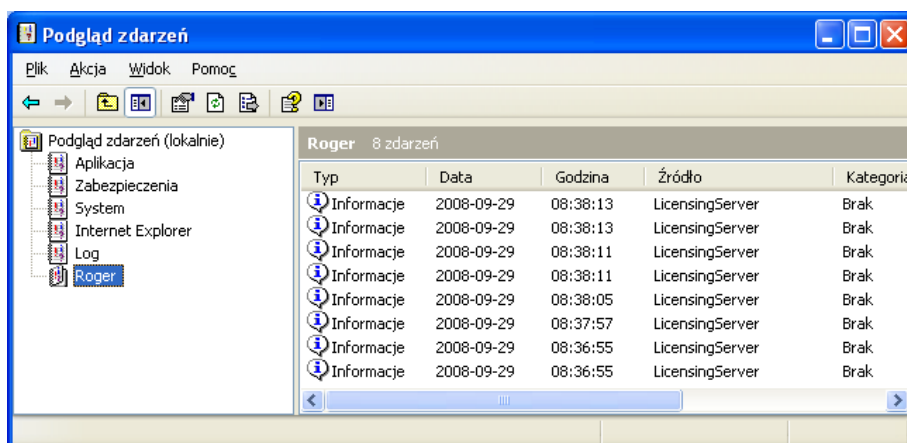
Podgląd zdarzeń

Plik Akcja Widok Pomoc

Podgląd zdarzeń (lokalnie)
Aplikacja
Zabezpieczenia
System
Internet Explorer
Log
Roger

Roger 8 zdarzeń

| Typ | Data | Godzina | Źródło | Kategoria |
|---|---|---|---|---|
| Informacje | 2008-09-29 | 08:38:13 | LicensingServer | Brak |
| Informacje | 2008-09-29 | 08:38:13 | LicensingServer | Brak |
| Informacje | 2008-09-29 | 08:38:11 | LicensingServer | Brak |
| Informacje | 2008-09-29 | 08:38:11 | LicensingServer | Brak |
| Informacje | 2008-09-29 | 08:38:05 | LicensingServer | Brak |
| Informacje | 2008-09-29 | 08:37:57 | LicensingServer | Brak |
| Informacje | 2008-09-29 | 08:36:55 | LicensingServer | Brak |
| Informacje | 2008-09-29 | 08:36:55 | LicensingServer | Brak |